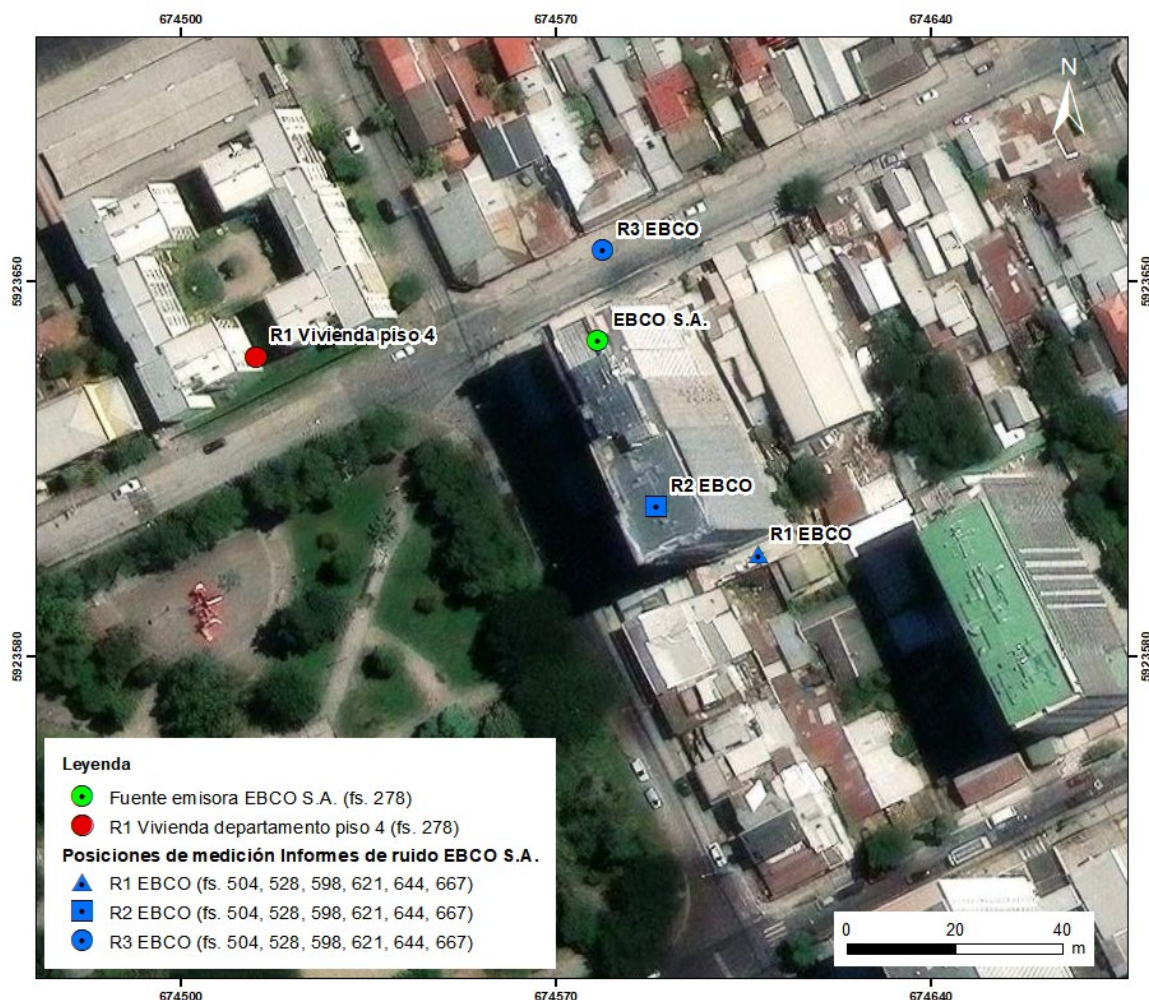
674500
674570
674640

N

5923650
5923650

R3 EBCO

EBCO S.A.

R1 Vivienda piso 4

R2 EBCO

R1 EBCO

5923580
5923580

Leyenda

Fuente emisora EBCO S.A. (fs. 278)

R1 Vivienda departamento piso 4 (fs. 278)

Posiciones de medición Informes de ruido EBCO S.A.

R1 EBCO (fs. 504, 528, 598, 621, 644, 667)

R2 EBCO (fs. 504, 528, 598, 621, 644, 667)

R3 EBCO (fs. 504, 528, 598, 621, 644, 667)

0 20 40 m

674500
674570
674640